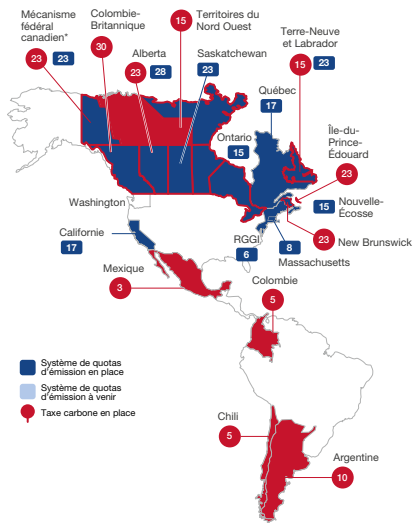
Mécanisme fédéral canadien*
23
23

Colombie-Britannique
30

Territoires du Nord Ouest
15

Alberta
23
28

Saskatchewan
23

Terre-Neuve et Labrador
15
23

Québec
17

Ontario
15

Île-du-Prince-Édouard
23

Nouvelle-Écosse
15

Washington

Californie
17

RGGI
6

8
Massachusetts

23
New Brunswick

Mexique
3

Colombie
5

Système de quotas d'émission en place

Système de quotas d'émission à venir

Taxe carbone en place

Chili
5

Argentine
10